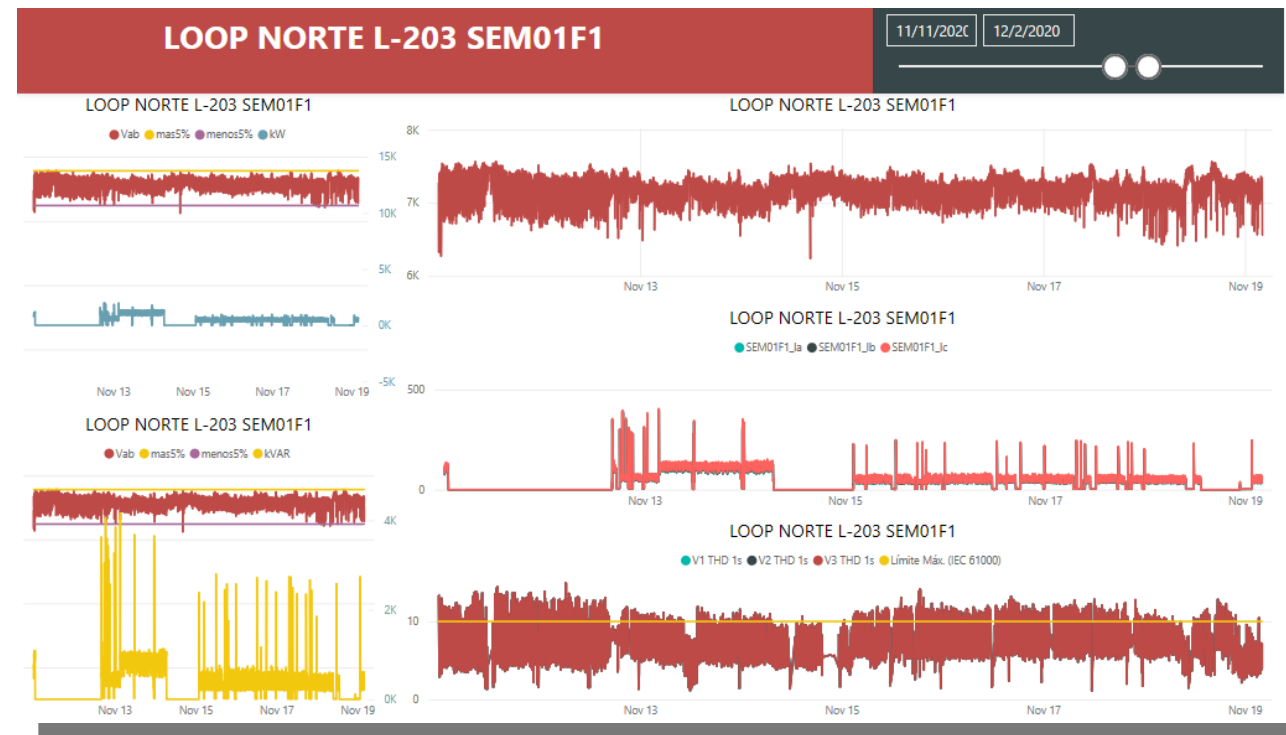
LOOP NORTE L-203 SEM01F1

11/11/2020 12/2/2020

LOOP NORTE L-203 SEM01F1

Vab mas5% menos5% kW

15K
10K
5K
0K
-5K

Nov 13 Nov 15 Nov 17 Nov 19

LOOP NORTE L-203 SEM01F1

Vab mas5% menos5% kVAR

4K
2K
0K

Nov 13 Nov 15 Nov 17 Nov 19

LOOP NORTE L-203 SEM01F1

8K
7K
6K

Nov 13 Nov 15 Nov 17 Nov 19

LOOP NORTE L-203 SEM01F1

SEM01F1_Ia SEM01F1_Ib SEM01F1_Ic

500
0

Nov 13 Nov 15 Nov 17 Nov 19

LOOP NORTE L-203 SEM01F1

V1 THD 1s V2 THD 1s V3 THD 1s Límite Máx. (IEC 61000)

10
0

Nov 13 Nov 15 Nov 17 Nov 19